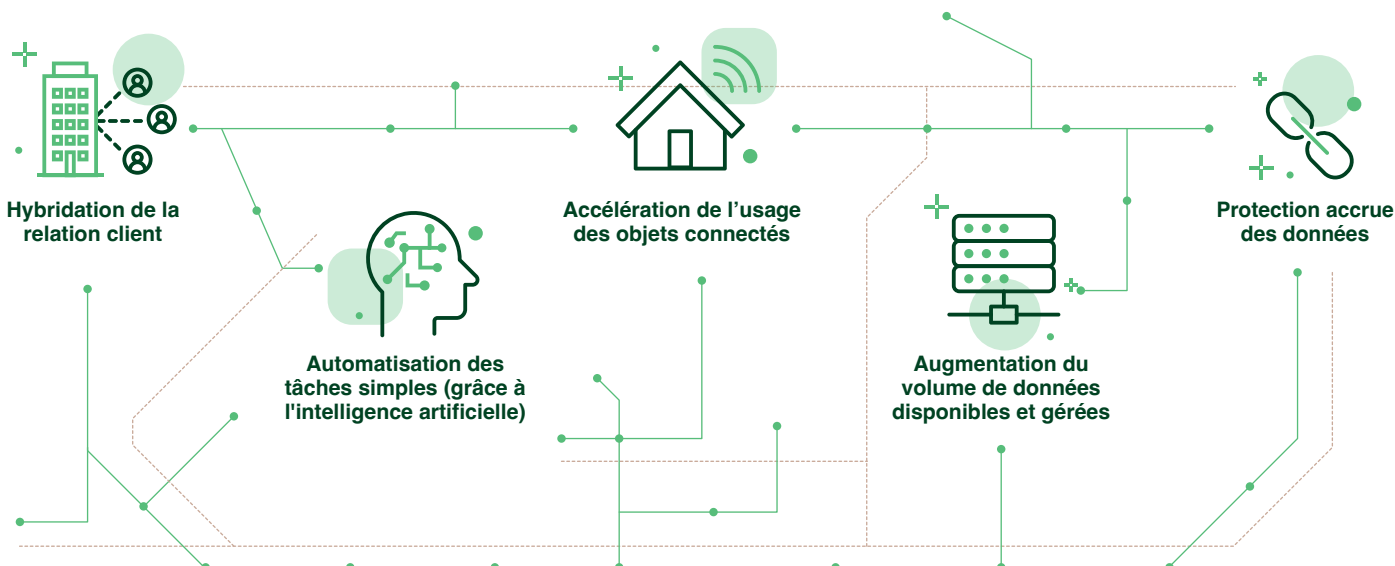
Hybridation de la relation client

Automatisation des tâches simples (grâce à l'intelligence artificielle)

Accélération de l’usage des objets connectés

Augmentation du volume de données disponibles et gérées

Protection accrue des données